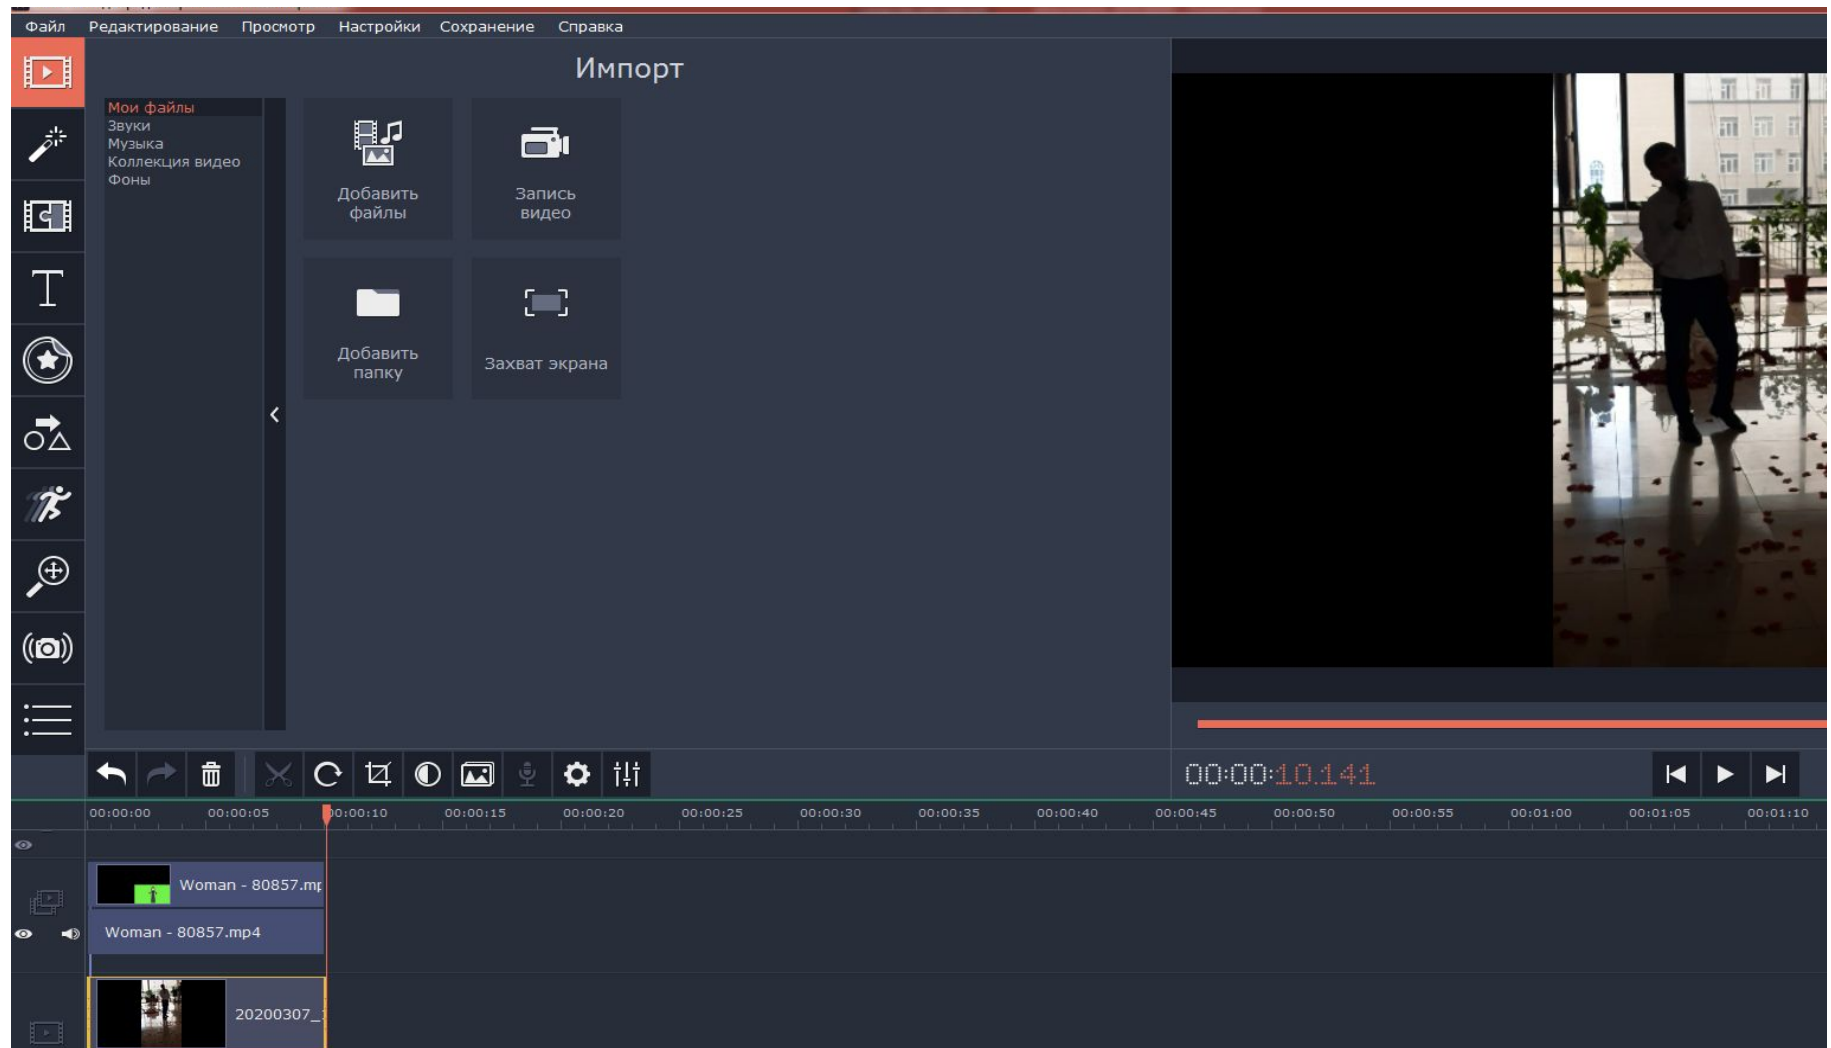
Файл Редактирование Просмотр Настройки Сохранение Справка

Импорт

Мои файлы
Звуки
Музыка
Коллекция видео
Фоны

Добавить файлы

Запись видео

Добавить папку

Захват экрана

00:00:10.141

00:00:00 00:00:05 00:00:10 00:00:15 00:00:20 00:00:25 00:00:30 00:00:35 00:00:40 00:00:45 00:00:50 00:00:55 00:01:00 00:01:05 00:01:10

Woman - 80857.mp

Woman - 80857.mp4

20200307_